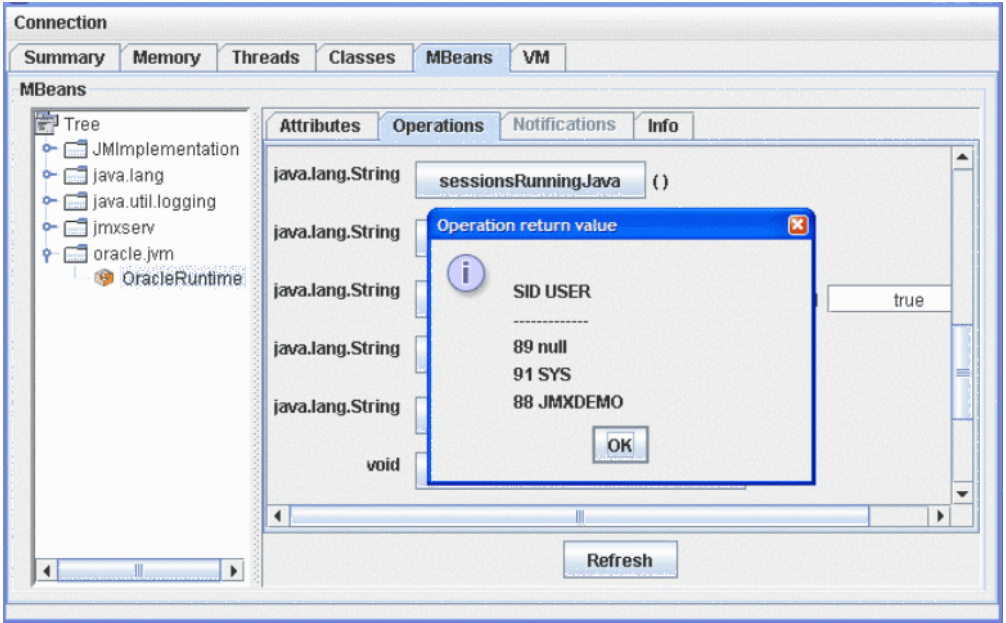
Connection

Summary | Memory | Threads | Classes | MBeans | VM

MBeans

Tree
JMImplementation
java.lang
java.util.logging
jmxserv
oracle.jvm
OracleRuntime

Attributes | Operations | Notifications | Info

java.lang.String sessionsRunningJava ( )
java.lang.String
java.lang.String true
java.lang.String
java.lang.String
void

Operation return value

SID USER
-------------
89 null
91 SYS
88 JMXDEMO

OK

Refresh